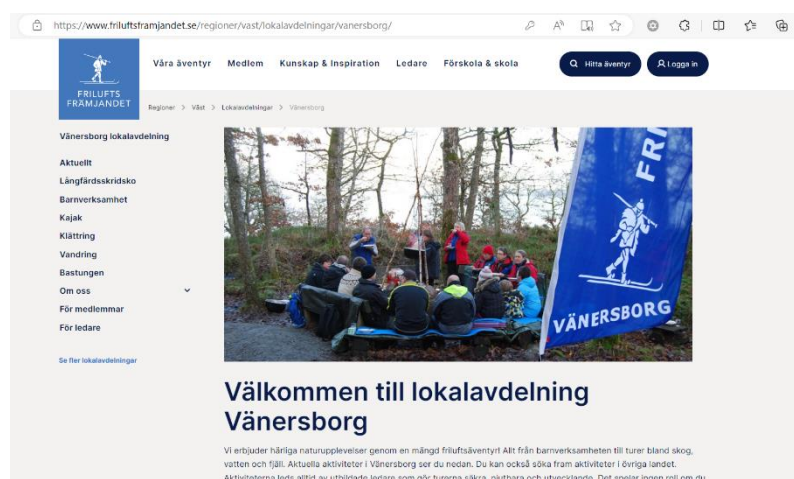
https://www.friluftsframjandet.se/regioner/vast/lokalavdelningar/vanersborg/

FRILUFTS FRAMJANDET

Våra äventyr Medlem Kunskap & Inspiration Ledare Förskola & skola

Hitta äventyr

Logga in

Regioner > Väst > Lokalavdelningar > Vänersborg

Vänersborg lokalavdelning

Aktuellt
Långfärdsskridsko
Barnverksamhet
Kajak
Klättring
Vandring
Bastungen
Om oss
För medlemmar
För ledare

Se fler lokalavdelningar

FRI

VÄNERSBORG

Välkommen till lokalavdelning Vänersborg

Vi erbjuder härliga naturupplevelser genom en mängd friluftsäventyr! Allt från barnverksamheten till turer bland skog, vatten och fjäll. Aktuella aktiviteter i Vänersborg ser du nedan. Du kan också söka fram aktiviteter i övriga landet. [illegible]